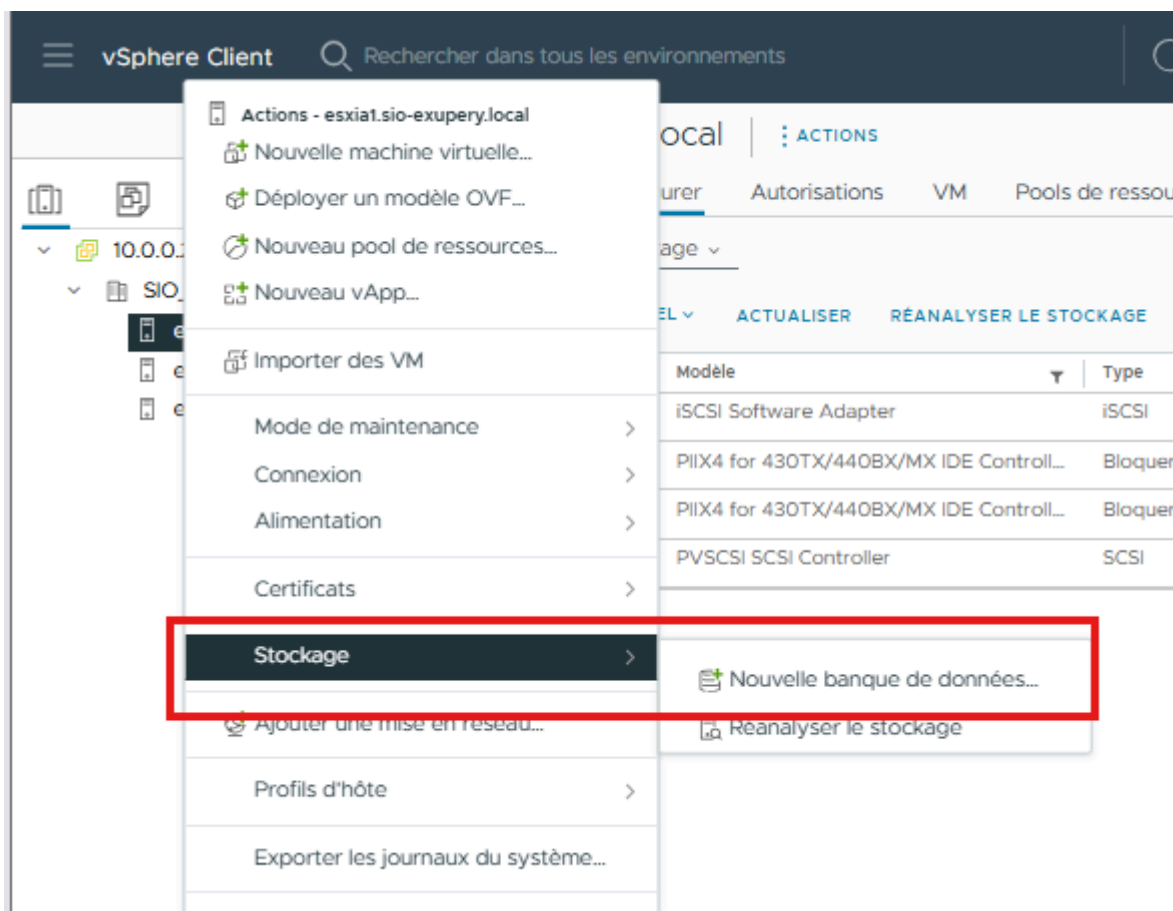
vSphere Client Rechercher dans tous les environnements

Actions - esxia1.sio-exupery.local
Nouvelle machine virtuelle...
Déployer un modèle OVF...
Nouveau pool de ressources...
Nouveau vApp...

Importer des VM

Mode de maintenance
Connexion
Alimentation

Certificats

Stockage

Ajouter une mise en réseau...

Profils d'hôte

Exporter les journaux du système...

Nouvelle banque de données...
Réanalyser le stockage

10.0.0.
SIO_
e
e
e

ocal
ACTIONS
urer Autorisations VM Pools de ressou
age
EL ACTUALISER RÉANALYSER LE STOCKAGE

| Modèle | Type |
|---|---|
| iSCSI Software Adapter | iSCSI |
| PIIX4 for 430TX/440BX/MX IDE Controll... | Bloquer |
| PIIX4 for 430TX/440BX/MX IDE Controll... | Bloquer |
| PVSCSI SCSI Controller | SCSI |